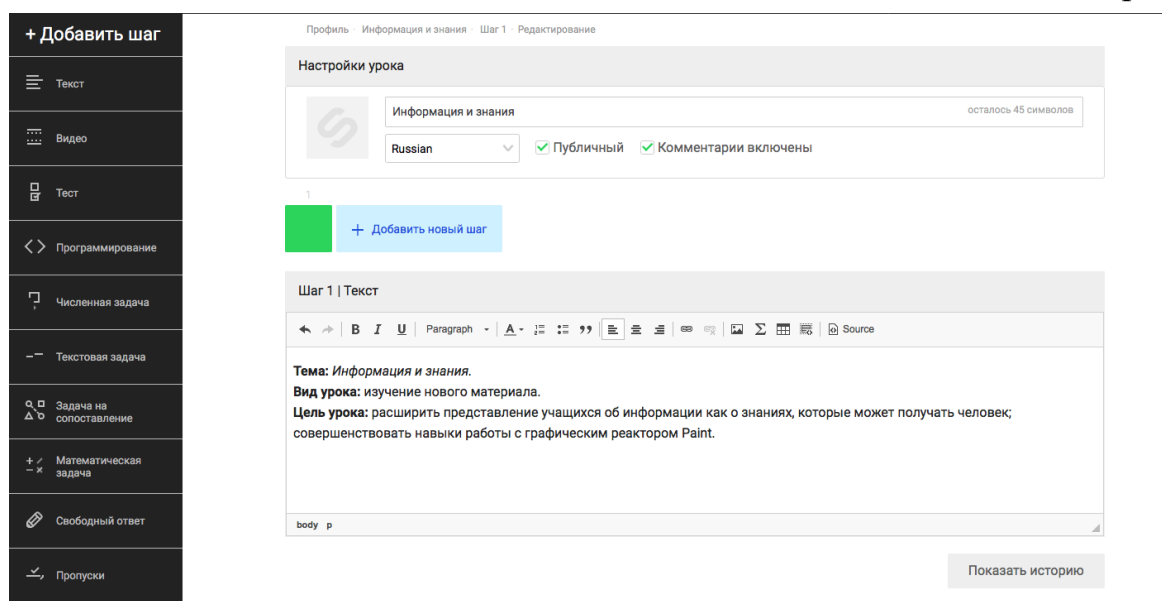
+ Добавить шаг

Текст

Видео

Тест

Программирование

Численная задача

Текстовая задача

Задача на сопоставление

Математическая задача

Свободный ответ

Пропуски

Профиль · Информация и знания · Шаг 1 · Редактирование

Настройки урока

Информация и знания

осталось 45 символов

Russian

Публичный

Комментарии включены

1

+ Добавить новый шаг

Шаг 1 | Текст

B I U Paragraph A Source

**Тема:** *Информация и знания.*
**Вид урока:** изучение нового материала.
**Цель урока:** расширить представление учащихся об информации как о знаниях, которые может получать человек; совершенствовать навыки работы с графическим реактором Paint.

body p

Показать историю